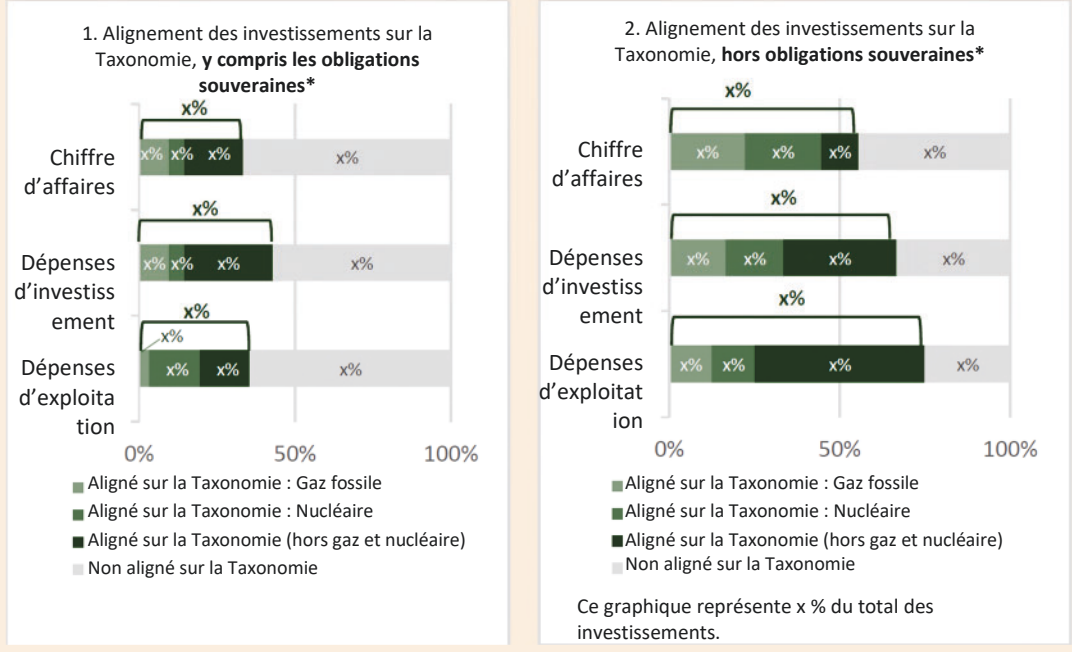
1. Alignement des investissements sur la Taxonomie, **y compris les obligations souveraines\***

x%

Chiffre d'affaires

x% x% x% x%

x%

Dépenses d'investissement

x% x% x% x%

x%

x%

Dépenses d'exploitation

x% x% x%

0% 50% 100%

Aligné sur la Taxonomie : Gaz fossile

Aligné sur la Taxonomie : Nucléaire

Aligné sur la Taxonomie (hors gaz et nucléaire)

Non aligné sur la Taxonomie

2. Alignement des investissements sur la Taxonomie, **hors obligations souveraines\***

x%

Chiffre d'affaires

x% x% x% x%

x%

Dépenses d'investissement

x% x% x% x%

x%

Dépenses d'exploitation

x% x% x% x%

0% 50% 100%

Aligné sur la Taxonomie : Gaz fossile

Aligné sur la Taxonomie : Nucléaire

Aligné sur la Taxonomie (hors gaz et nucléaire)

Non aligné sur la Taxonomie

Ce graphique représente x % du total des investissements.